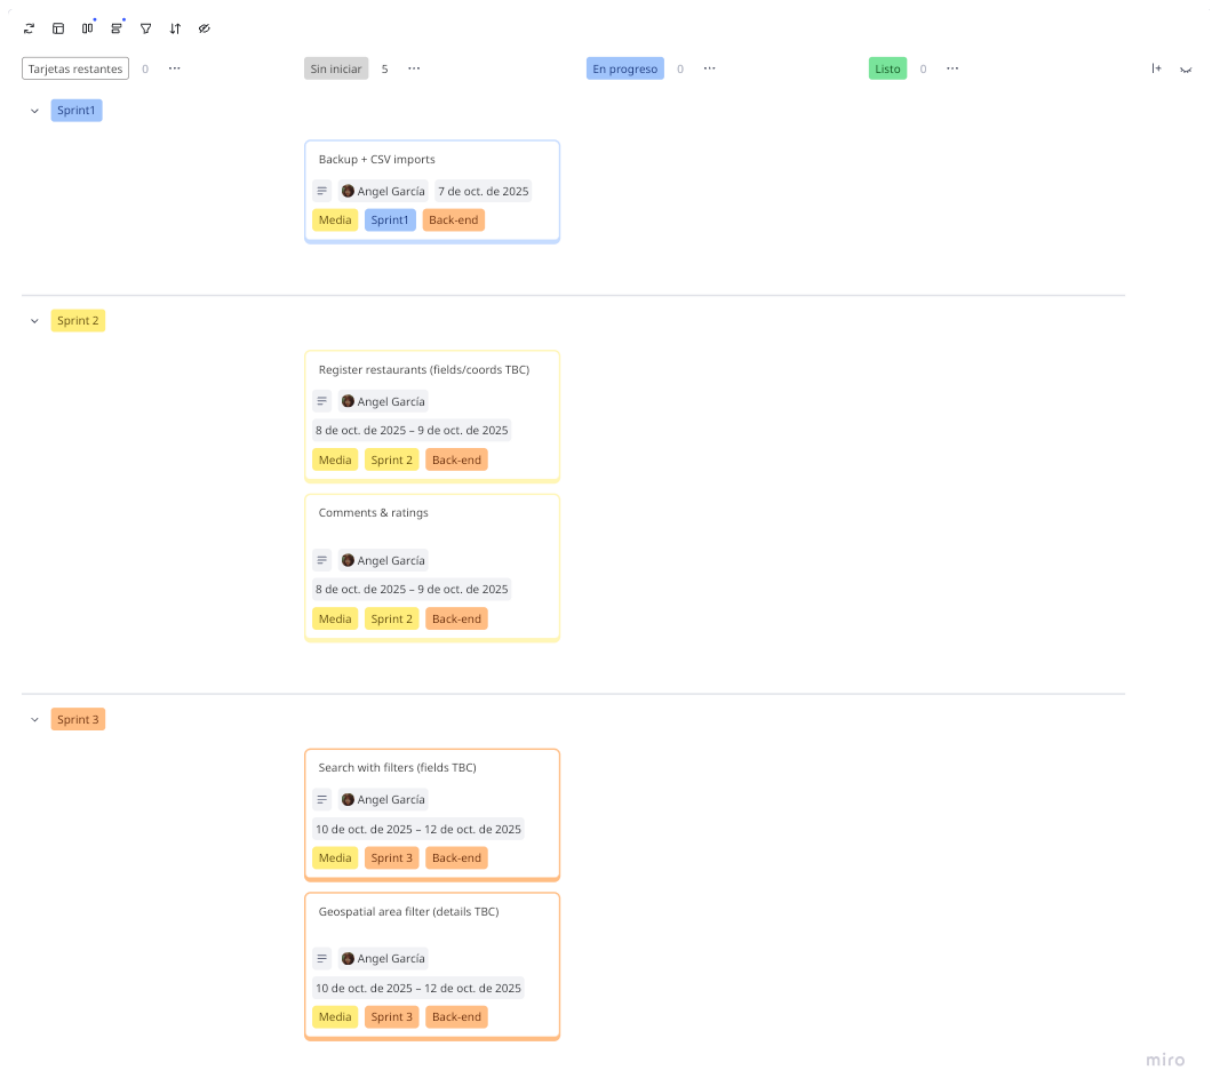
Tarjetas restantes 0 ···

Sin iniciar 5 ···

En progreso 0 ···

Listo 0 ···

Sprint1

Backup + CSV imports
Angel García
7 de oct. de 2025
Media Sprint1 Back-end

Sprint 2

Register restaurants (fields/coords TBC)
Angel García
8 de oct. de 2025 – 9 de oct. de 2025
Media Sprint 2 Back-end

Comments & ratings
Angel García
8 de oct. de 2025 – 9 de oct. de 2025
Media Sprint 2 Back-end

Sprint 3

Search with filters (fields TBC)
Angel García
10 de oct. de 2025 – 12 de oct. de 2025
Media Sprint 3 Back-end

Geospatial area filter (details TBC)
Angel García
10 de oct. de 2025 – 12 de oct. de 2025
Media Sprint 3 Back-end

miro